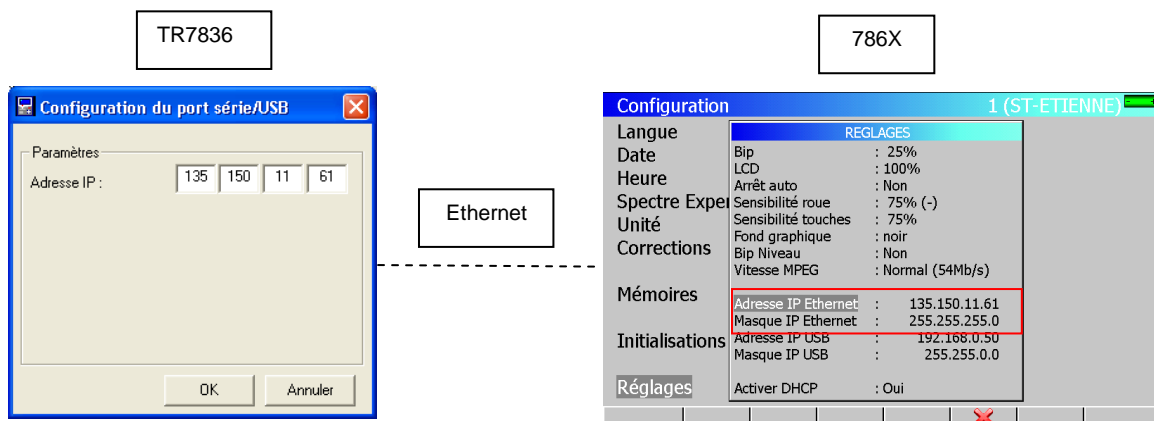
TR7836

786X

Configuration du port série/USB

Paramètres

Adresse IP : 135 150 11 61

OK Annuler

Ethernet

Configuration 1 (ST-ETIENNE)

Langue
Date
Heure
Spectre Exper
Unité
Corrections

Mémoires

Initialisations

Réglages

REGLAGES

| | |
|---|---|
| Bip | : 25% |
| LCD | : 100% |
| Arrêt auto | : Non |
| Sensibilité roue | : 75% (-) |
| Sensibilité touches | : 75% |
| Fond graphique | : noir |
| Bip Niveau | : Non |
| Vitesse MPEG | : Normal (54Mb/s) |
| Adresse IP Ethernet | : 135.150.11.61 |
| Masque IP Ethernet | : 255.255.255.0 |
| Adresse IP USB | : 192.168.0.50 |
| Masque IP USB | : 255.255.0.0 |
| Activer DHCP | : Oui |